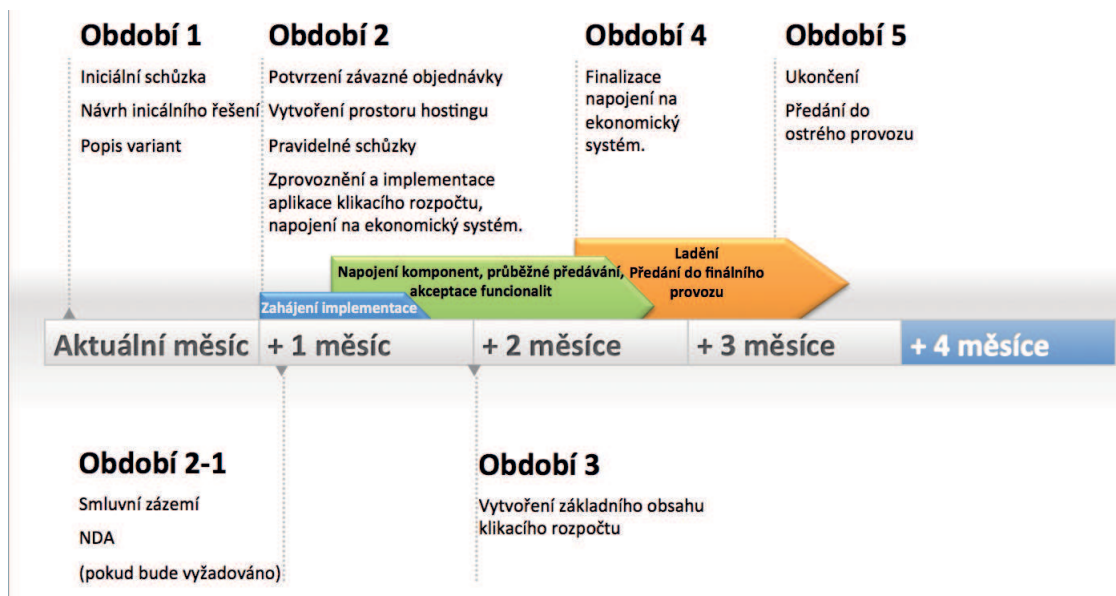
Období 1

Iniciální schůzka

Návrh inicálního řešení

Popis variant

Období 2

Potvrzení závazné objednávky

Vytvoření prostoru hostingu

Pravidelné schůzky

Zprovoznění a implementace aplikace klikacího rozpočtu, napojení na ekonomický systém.

Období 4

Finalizace napojení na ekonomický systém.

Období 5

Ukončení

Předání do ostrého provozu

Zahájení implementace

Napojení komponent, průběžné předávání, akceptace funcionalit

Ladění
Předání do finálního provozu

Aktuální měsíc | + 1 měsíc | + 2 měsíce | + 3 měsíce | + 4 měsíce

Období 2-1

Smluvní zázemí

NDA

(pokud bude vyžadováno)

Období 3

Vytvoření základního obsahu klikacího rozpočtu